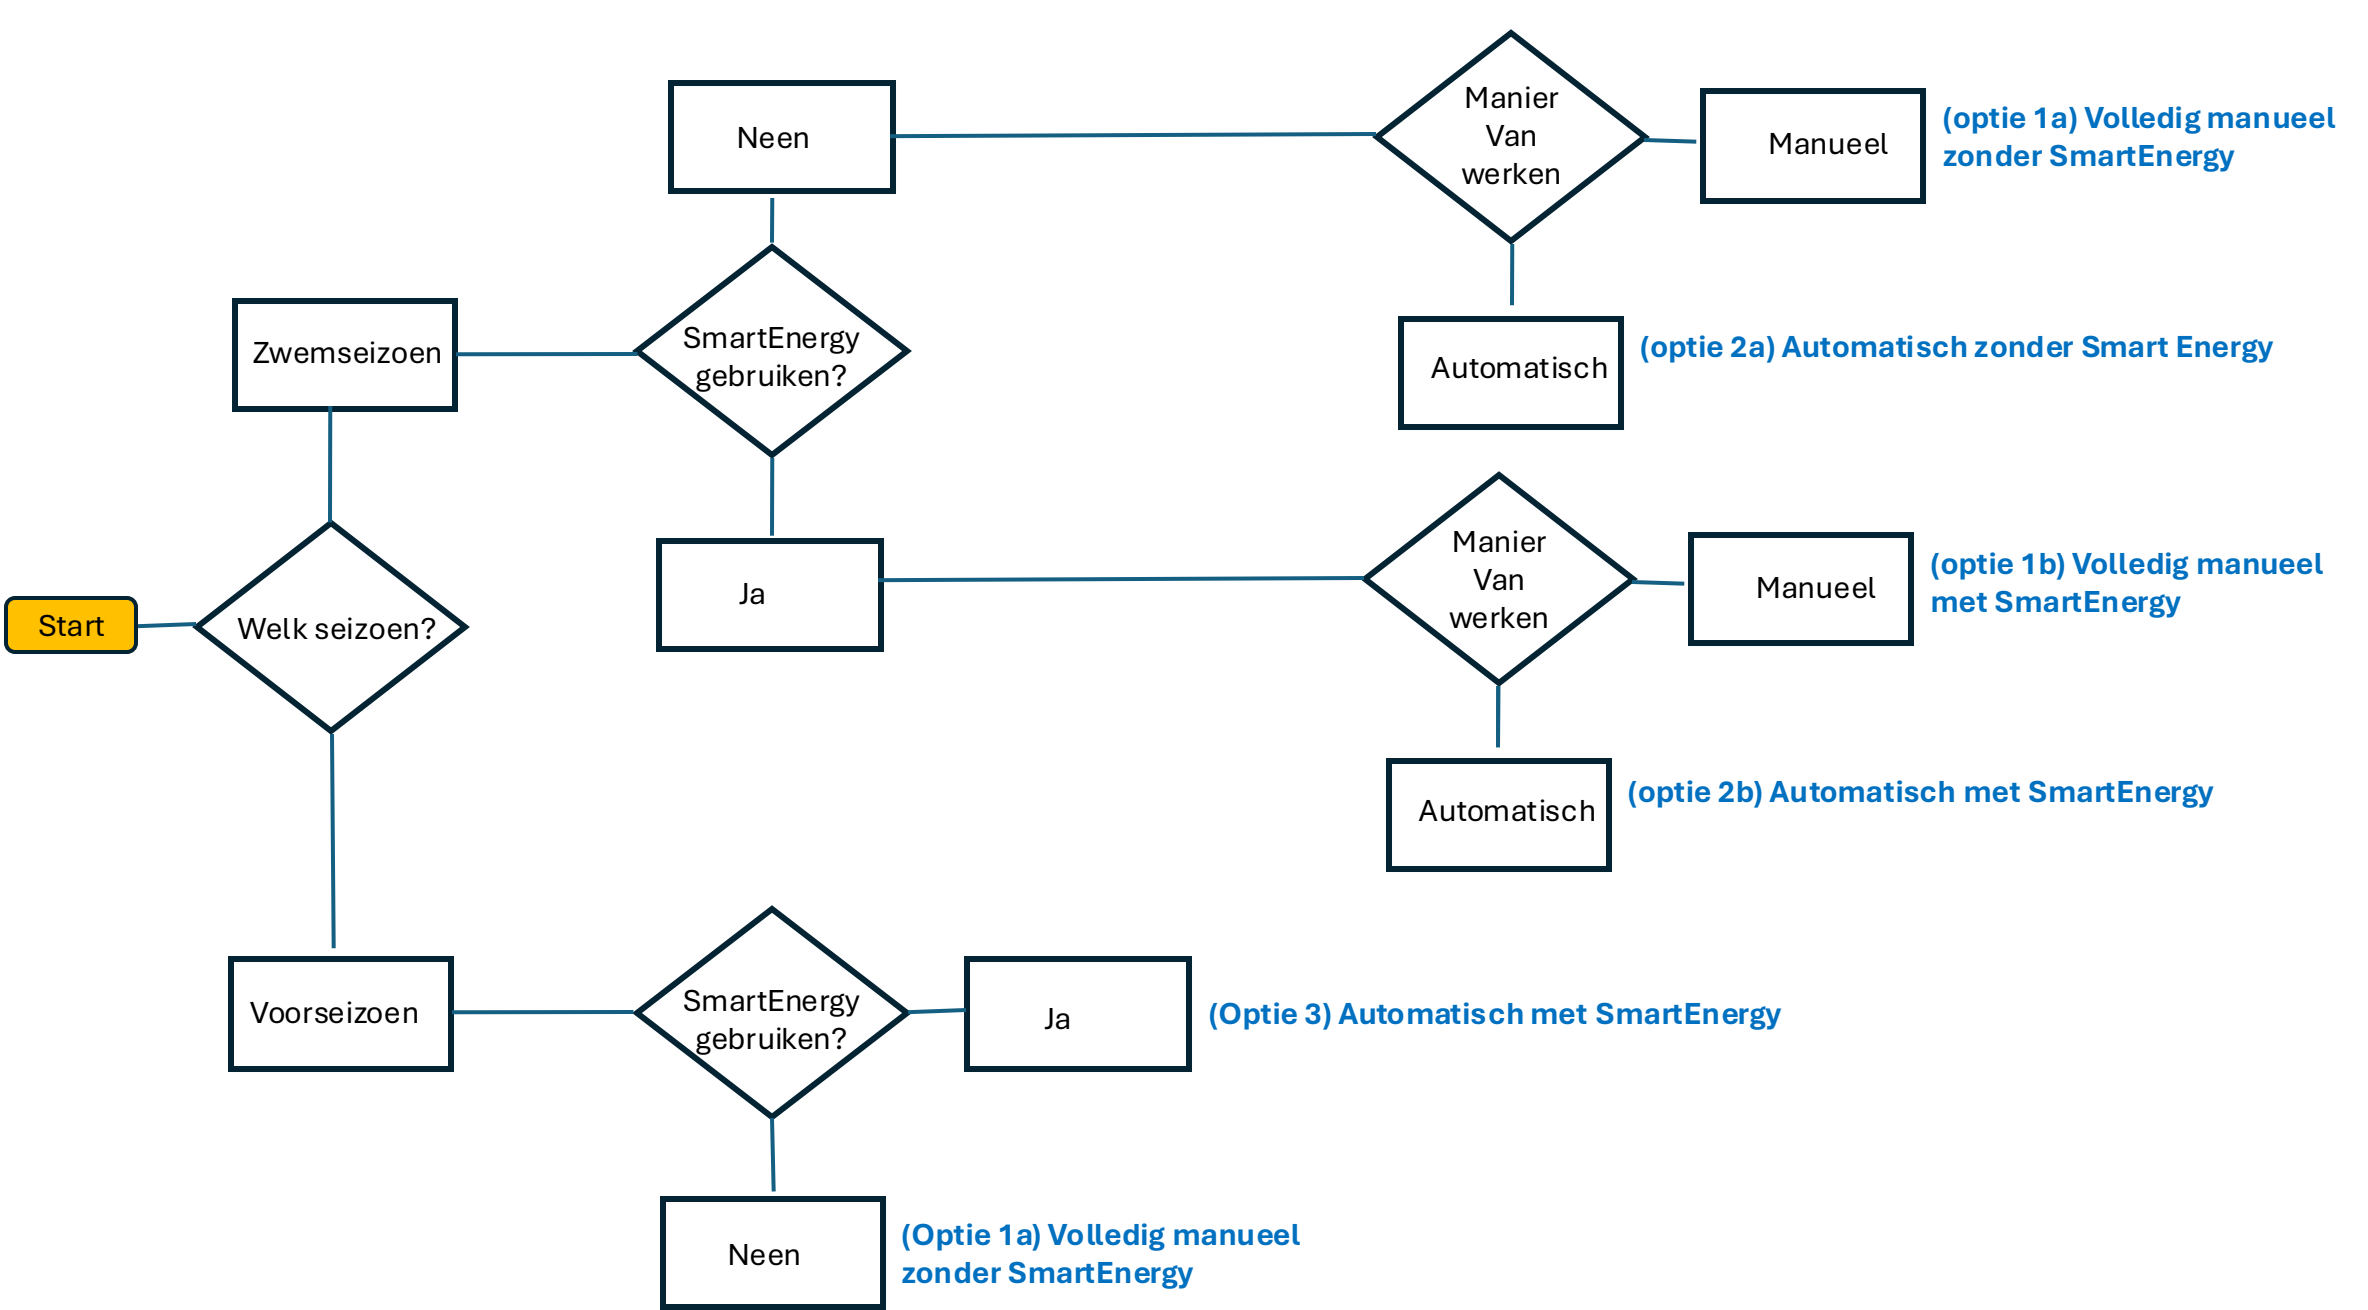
Neen

Manier Van werken

Manueel

(optie 1a) Volledig manueel zonder SmartEnergy

Zwemseizoen

SmartEnergy gebruiken?

Automatisch

(optie 2a) Automatisch zonder Smart Energy

Ja

Manier Van werken

Manueel

(optie 1b) Volledig manueel met SmartEnergy

Start

Welk seizoen?

Automatisch

(optie 2b) Automatisch met SmartEnergy

Voorseizoen

SmartEnergy gebruiken?

Ja

(Optie 3) Automatisch met SmartEnergy

Neen

(Optie 1a) Volledig manueel zonder SmartEnergy